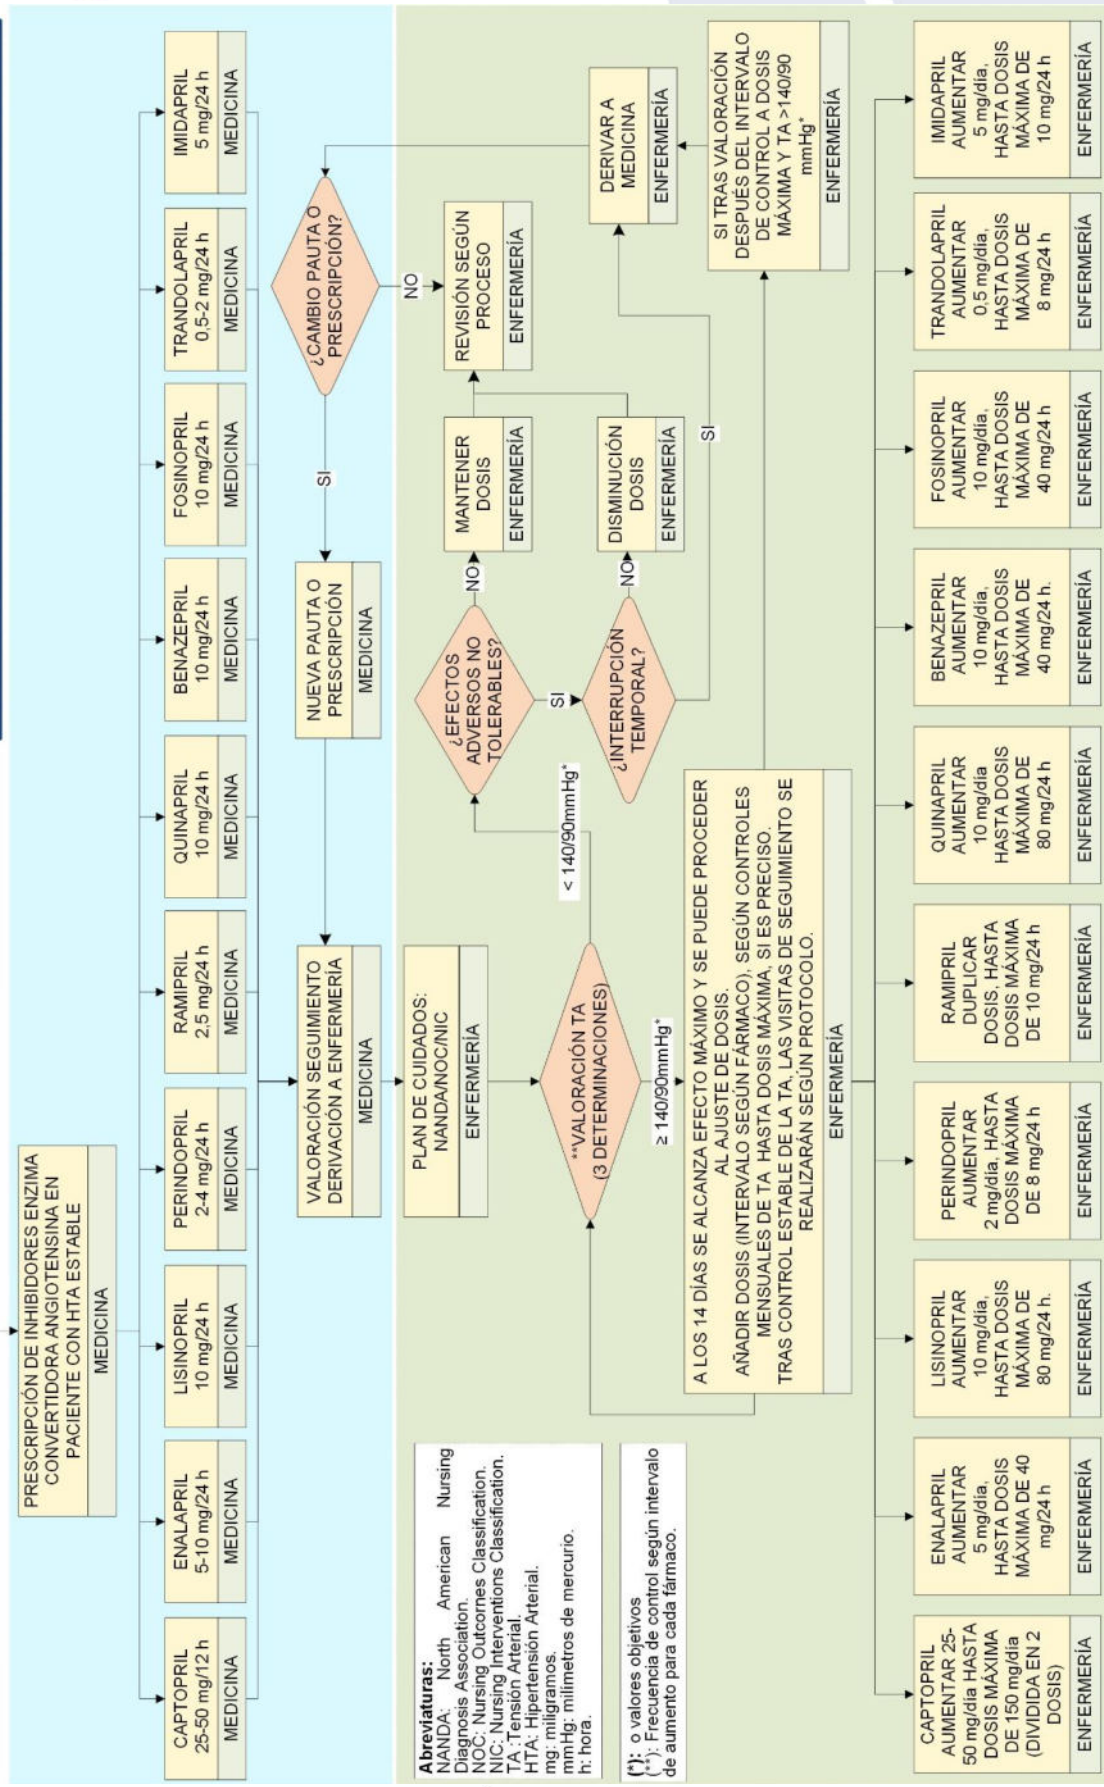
PRESCRIPCIÓN DE INHIBIDORES ENZIMA CONVERTIDORA ANGIOTENSINA EN PACIENTE CON HTA ESTABLE
MEDICINA

CAPTOPRIL 25-50 mg/12 h
MEDICINA

ENALAPRIL 5-10 mg/24 h
MEDICINA

LISINOPRIL 10 mg/24 h
MEDICINA

PERINDOPRIL 2-4 mg/24 h
MEDICINA

RAMIPRIL 2,5 mg/24 h
MEDICINA

QUINAPRIL 10 mg/24 h
MEDICINA

BENAZEPRIL 10 mg/24 h
MEDICINA

FOSINOPRIL 10 mg/24 h
MEDICINA

TRANDOLAPRIL 0,5-2 mg/24 h
MEDICINA

IMIDAPRIL 5 mg/24 h
MEDICINA

VALORACIÓN SEGUIMIENTO DERIVACIÓN A ENFERMERÍA
MEDICINA

NUEVA PAUTA O PRESCRIPCIÓN
MEDICINA

SI

¿CAMBIO PAUTA O PRESCRIPCIÓN?

NO

REVISIÓN SEGÚN PROCESO
ENFERMERÍA

DERIVAR A MEDICINA
ENFERMERÍA

SI TRAS VALORACIÓN DESPUÉS DEL INTERVALO DE CONTROL A DOSIS MÁXIMA Y TA >140/90 mmHg*
ENFERMERÍA

PLAN DE CUIDADOS: NANDA/NOC/NIC
ENFERMERÍA

**VALORACIÓN TA (3 DETERMINACIONES)

< 140/90mmHg*

¿EFECTOS ADVERSOS NO TOLERABLES?

NO

MANTENER DOSIS
ENFERMERÍA

SI

¿INTERRUPCIÓN TEMPORAL?

NO

DISMINUCIÓN DOSIS
ENFERMERÍA

SI

≥ 140/90mmHg*

A LOS 14 DÍAS SE ALCANZA EFECTO MÁXIMO Y SE PUEDE PROCEDER AL AJUSTE DE DOSIS.
AÑADIR DOSIS (INTERVALO SEGÚN FÁRMACO), SEGÚN CONTROLES MENSUALES DE TA HASTA DOSIS MÁXIMA, SI ES PRECISO.
TRAS CONTROL ESTABLE DE LA TA, LAS VISITAS DE SEGUIMIENTO SE REALIZARÁN SEGÚN PROTOCOLO.
ENFERMERÍA

CAPTOPRIL AUMENTAR 25-50 mg/día HASTA DOSIS MÁXIMA DE 150 mg/día (DIVIDIDA EN 2 DOSIS)
ENFERMERÍA

ENALAPRIL AUMENTAR 5 mg/día, HASTA DOSIS MÁXIMA DE 40 mg/24 h
ENFERMERÍA

LISINOPRIL AUMENTAR 10 mg/día, HASTA DOSIS MÁXIMA DE 80 mg/24 h.
ENFERMERÍA

PERINDOPRIL AUMENTAR 2 mg/día, HASTA DOSIS MÁXIMA DE 8 mg/24 h
ENFERMERÍA

RAMIPRIL DUPLICAR DOSIS, HASTA DOSIS MÁXIMA DE 10 mg/24 h
ENFERMERÍA

QUINAPRIL AUMENTAR 10 mg/día HASTA DOSIS MÁXIMA DE 80 mg/24 h
ENFERMERÍA

BENAZEPRIL AUMENTAR 10 mg/día, HASTA DOSIS MÁXIMA DE 40 mg/24 h.
ENFERMERÍA

FOSINOPRIL AUMENTAR 10 mg/día, HASTA DOSIS MÁXIMA DE 40 mg/24 h
ENFERMERÍA

TRANDOLAPRIL AUMENTAR 0,5 mg/día, HASTA DOSIS MÁXIMA DE 8 mg/24 h
ENFERMERÍA

IMIDAPRIL AUMENTAR 5 mg/día, HASTA DOSIS MÁXIMA DE 10 mg/24 h
ENFERMERÍA

Abreviaturas:
NANDA: North American Nursing Diagnosis Association.
NOC: Nursing Outcomes Classification.
NIC: Nursing Interventions Classification.
TA: Tensión Arterial.
HTA: Hipertensión Arterial.
mg: miligramos.
mmHg: milímetros de mercurio.
h: hora.

(*): o valores objetivos
(**): Frecuencia de control según intervalo de aumento para cada fármaco.